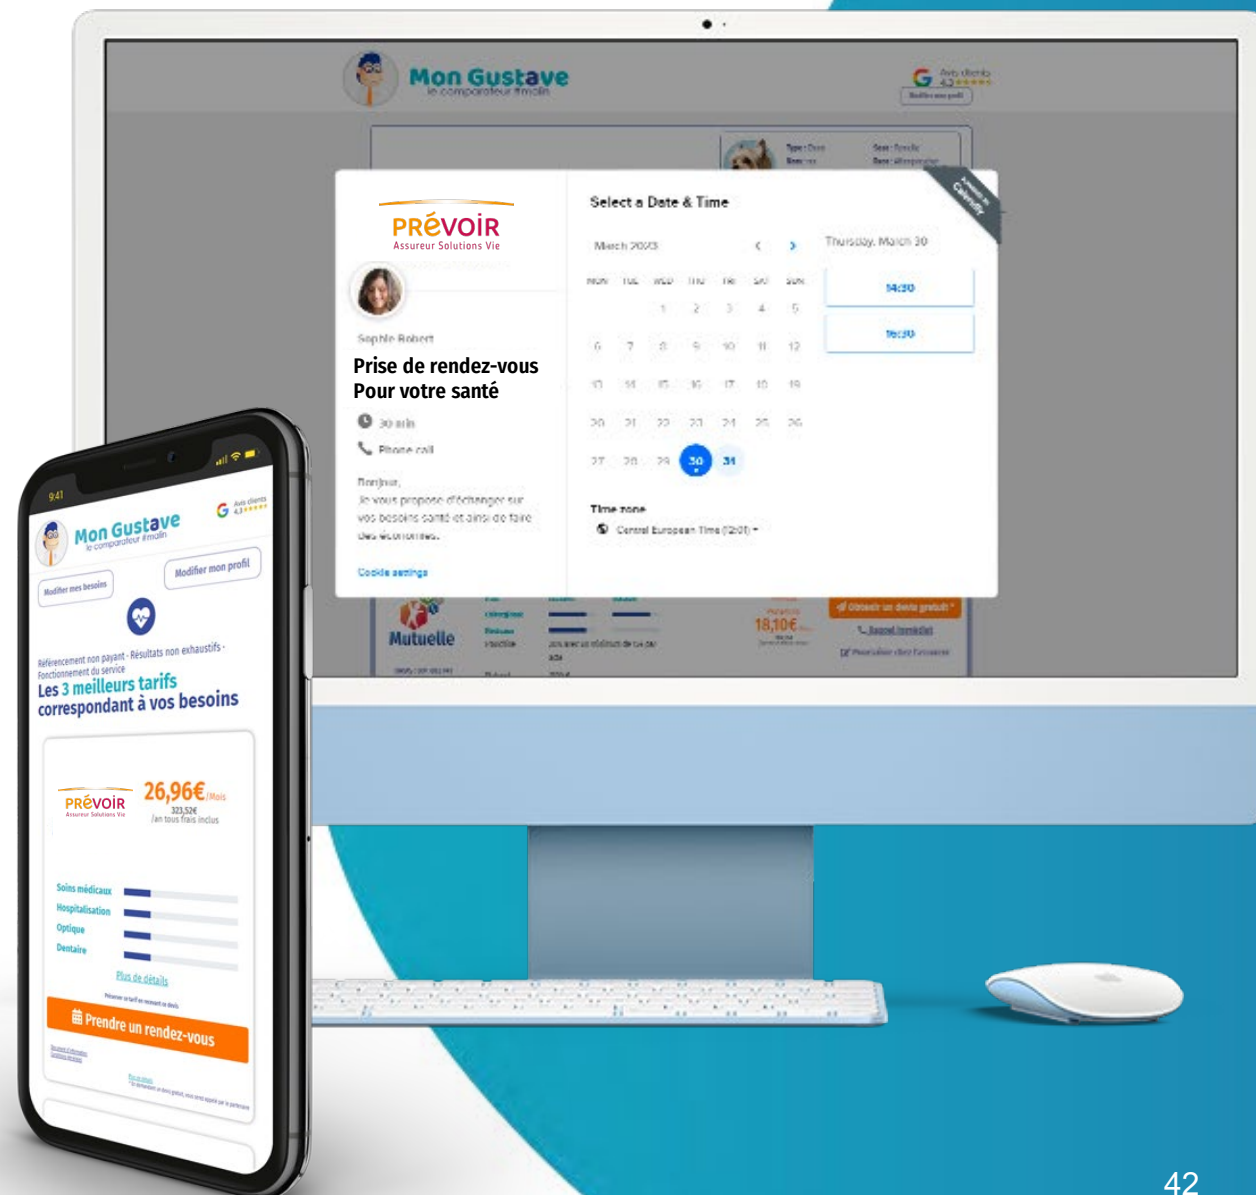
Mon Gustave
le comparateur malin

Avis clients 4,3

PRÉVOIR
Assureur Solutions Vie

Sophie Robert

Prise de rendez-vous
Pour votre santé

30 min

Phone call

Bonjour,
Je vous propose d'échanger sur vos besoins santé et ainsi de faire des économies.

Cookie settings

Select a Date & Time

March 2023

| MON | TUE | WED | THU | FRI | SAT | SUN |
|---|---|---|---|---|---|---|
| | | 1 | 2 | 3 | 4 | 5 |
| 6 | 7 | 8 | 9 | 10 | 11 | 12 |
| 13 | 14 | 15 | 16 | 17 | 18 | 19 |
| 20 | 21 | 22 | 23 | 24 | 25 | 26 |
| 27 | 28 | 29 | 30 | 31 | | |

Thursday, March 30

14:30

16:30

Time zone

Central European Time (12:01)

Powered by Calendly

Mutuelle

18,10€

Obtenir un devis gratuit

Rappel immédiat

9:41

Mon Gustave
le comparateur malin

Avis clients 4,3

Modifier mes besoins

Modifier mon profil

Référencement non payant - Résultats non exhaustifs - Fonctionnement du service

Les 3 meilleurs tarifs correspondant à vos besoins

PRÉVOIR
Assureur Solutions Vie

26,96€ /mois
323,52€ /an tous frais inclus

Soins médicaux

Hospitalisation

Optique

Dentaire

Plus de détails

Prendre un rendez-vous

42